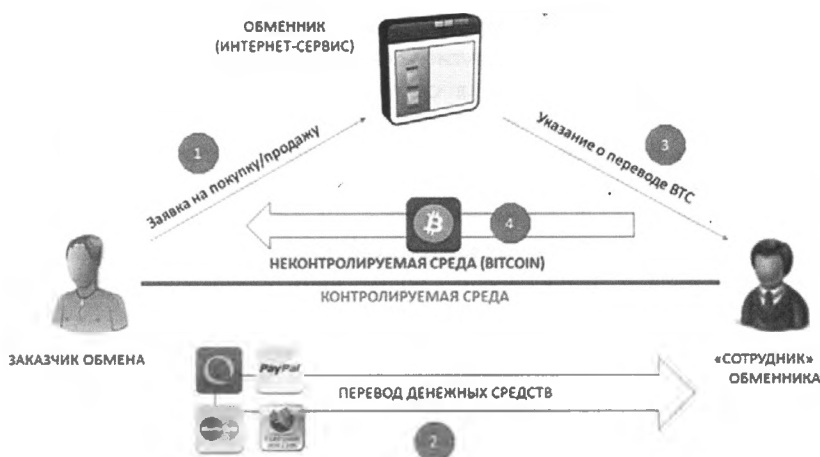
ОБМЕННИК
(ИНТЕРНЕТ-СЕРВИС)

1

Заявка на покупку/продажу

3

Указание о переводе BTC

4

НЕКОНТРОЛИРУЕМАЯ СРЕДА (BITCOIN)

КОНТРОЛИРУЕМАЯ СРЕДА

ЗАКАЗЧИК ОБМЕНА

PayPal

ПЕРЕВОД ДЕНЕЖНЫХ СРЕДСТВ

2

«СОТРУДНИК»
ОБМЕННИКА